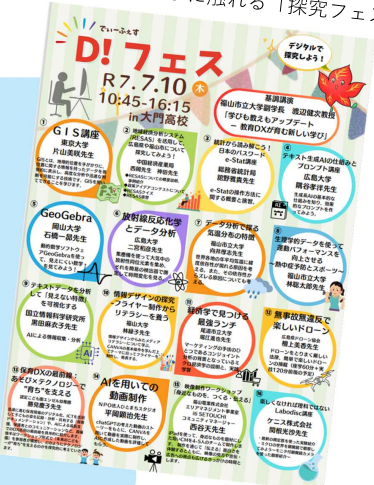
に溢れる「探究フェス

でぃーふぇす
D!フェス
R7.7.10 木
10:45-16:15
in 大門高校

デジタルで探究しよう！

基調講演
福山市立大学副学長 渡辺健次教授
「学びも教えもアップデート
～教育DXが育む新しい学び」

① GIS講座
東京大学
片山恵暁先生

② 地域経済分析システム「RESAS」を活用した地域の強み分析
中国経済産業局
西崎充洋 係長

③ 統計から読み解こう！日本のパズルド
e-Stat講座
総務省統計局
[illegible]

④ テキスト生成AIの仕組みとプロンプト講座
広島大学
隅谷孝洋先生

⑤ GeoGebra
岡山大学
石橋一昂先生

⑥ 放射線応用化学とデータ分析
広島大学
一宮克彦先生

⑦ データ分析で見る気温分布の推移
福山市立大学
片岡達也先生

⑧ 生理学的データを使って運動パフォーマンスを向上させる
～熱中症予防とスポーツ～
福山市立大学
林聡太郎先生

⑨ テキストデータを分析して「見えない特徴」を可視化する
国立情報科学研究所
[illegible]

⑩ 情報デザインの探究
～フライヤー制作からリテラシーを養う
福山大学
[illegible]

⑪ 疑似体験で見つける最強ランチ
尾道市立大学
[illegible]

⑫ 無事故無違反で楽しいドローン
広島県ドローン協会
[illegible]

⑬ 保育DXの最前線：
あそび×テクノロジーで"育ち"を支える
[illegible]

⑭ AIを用いての動画制作
NPO法人ひまわりスタジオ
平岡穂高先生

⑮ 映像制作ワークショップ
「身近なものを、つくる・伝える」
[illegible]

⑯ 楽しくなければ理科ではない
Labodisc講義
ケニス株式会社
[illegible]